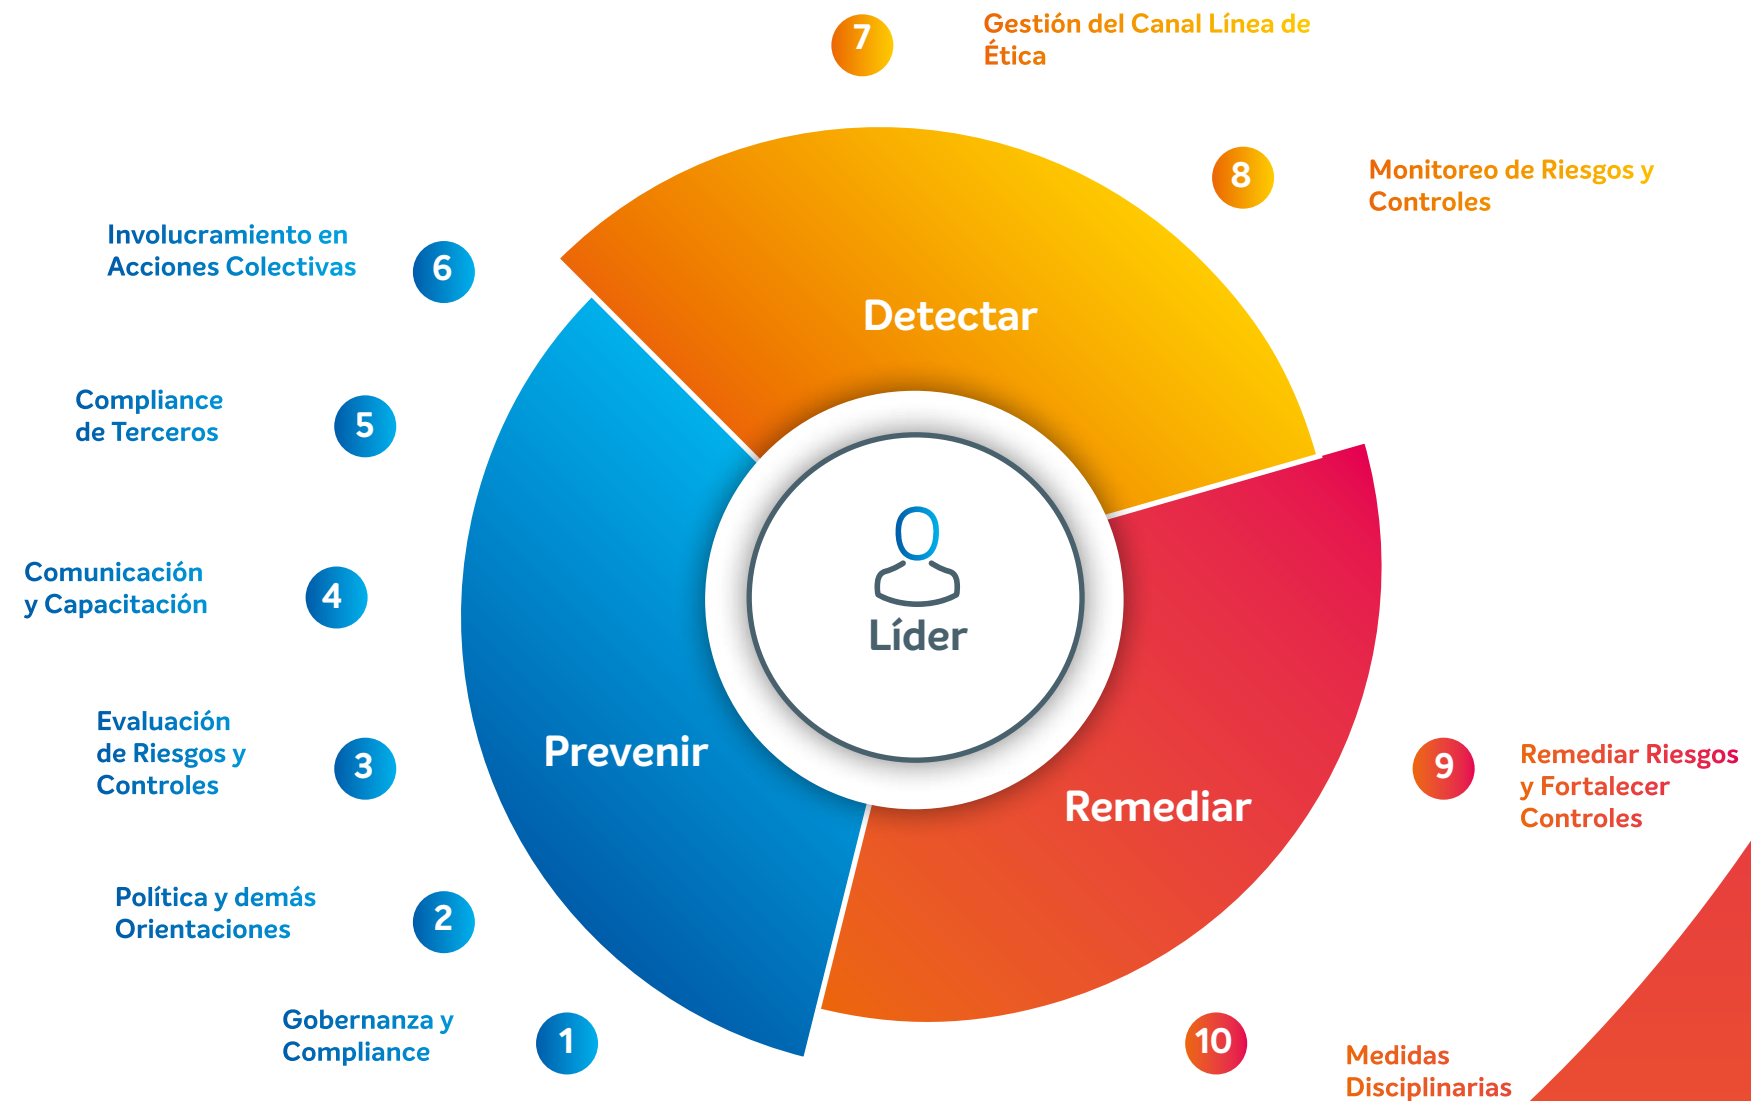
7 Gestión del Canal Línea de Ética

8 Monitoreo de Riesgos y Controles

Involucramiento en Acciones Colectivas 6

Detectar

Compliance de Terceros 5

Comunicación y Capacitación 4

Líder

Evaluación de Riesgos y Controles 3

Prevenir

Remediar

9 Remediar Riesgos y Fortalecer Controles

Política y demás Orientaciones 2

Gobernanza y Compliance 1

10 Medidas Disciplinarias